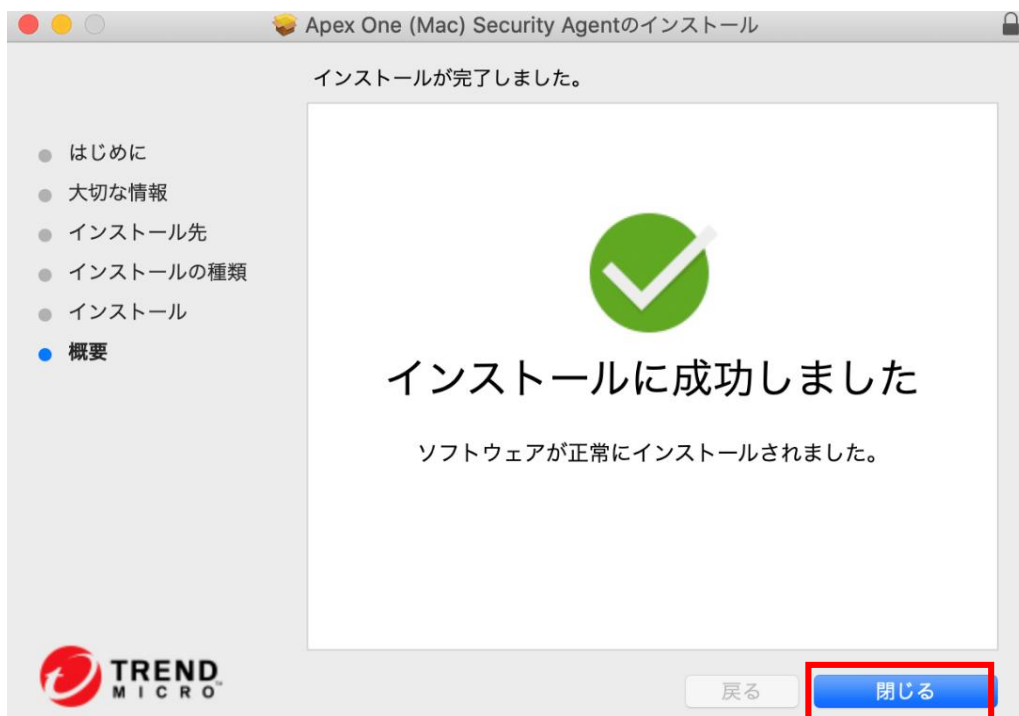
Apex One (Mac) Security Agentのインストール

インストールが完了しました。

はじめに
大切な情報
インストール先
インストールの種類
インストール
概要

インストールに成功しました

ソフトウェアが正常にインストールされました。

TREND MICRO

戻る
閉じる